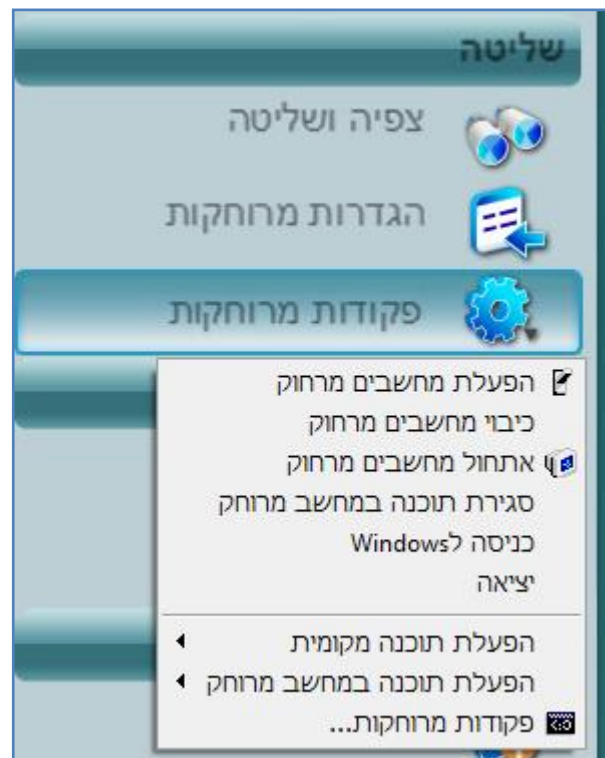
שליטה

צפיה ושליטה

הגדרות מרוחקות

פקודות מרוחקות

הפעלת מחשבים מרחוק
כיבוי מחשבים מרחוק
אתחול מחשבים מרחוק
סגירת תוכנה במחשב מרוחק
כניסה לWindows
יציאה

הפעלת תוכנה מקומית
הפעלת תוכנה במחשב מרוחק
פקודות מרוחקות...